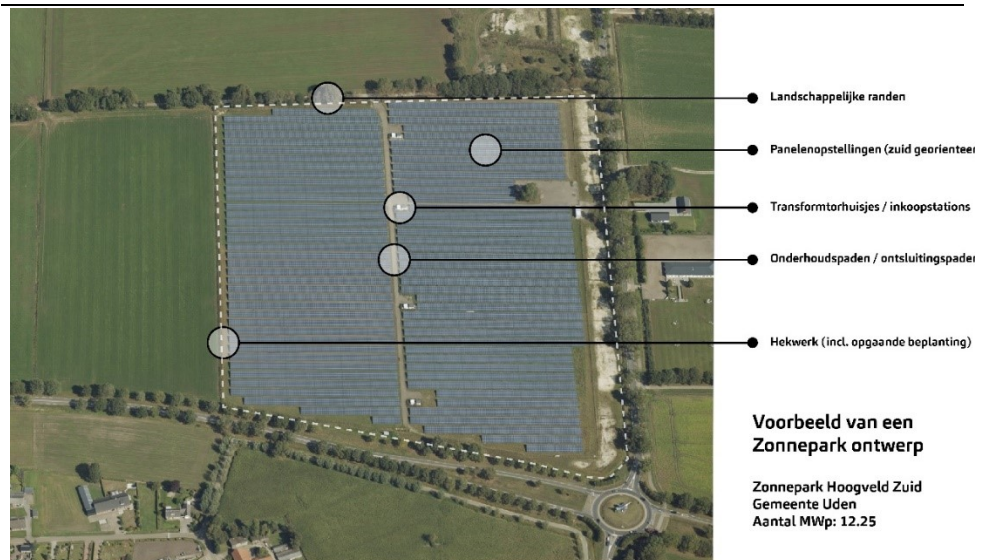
Landschappelijke randen

Panelenopstellingen (zuid georienteer

Transformtorhuisjes / inkoopstations

Onderhoudspaden / ontsluitingspader

Hekwerk (incl. opgaande beplanting)

Voorbeeld van een Zonnepark ontwerp

Zonnepark Hoogveld Zuid
Gemeente Uden
Aantal MWp: 12.25